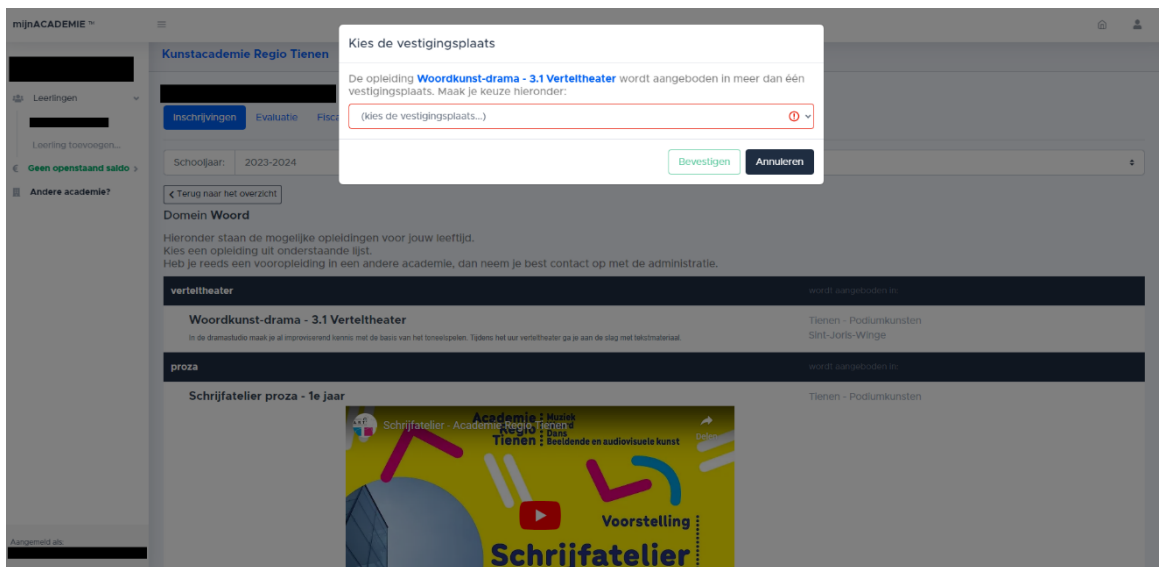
mijnACADEMIE ™

Leerlingen

Leerling toevoegen...

Geen openstaand saldo

Andere academie?

Aangemeld als:

Kunstacademie Regio Tienen

Inschrijvingen Evaluatie Fisc

Schooljaar: 2023-2024

Terug naar het overzicht

Domein Woord

Hieronder staan de mogelijke opleidingen voor jouw leeftijd.
Kies een opleiding uit onderstaande lijst.
Heb je reeds een vooropleiding in een andere academie, dan neem je best contact op met de administratie.

| verteltheater | wordt aangeboden in: |
|---|---|
| Woordkunst-drama - 3.1 Verteltheater In de dramastudio maak je al improviserend kennis met de basis van het toneelspelen. Tijdens het uur verteltheater ga je aan de slag met tekstmateriaal. | Tienen - Podiumkunsten Sint-Joris-Winge |
| proza | wordt aangeboden in: |
| Schrijfatelier proza - 1e jaar | Tienen - Podiumkunsten |

Schrijfatelier - Academie Regio Tienen

Academie Regio Tienen Muziek Woord Dans Beeldende en audiovisuele kunst

Delen

Voorstelling

Schrijfatelier

Kies de vestigingsplaats

De opleiding Woordkunst-drama - 3.1 Verteltheater wordt aangeboden in meer dan één vestigingsplaats. Maak je keuze hieronder:

(kies de vestigingsplaats...)

Bevestigen Annuleren